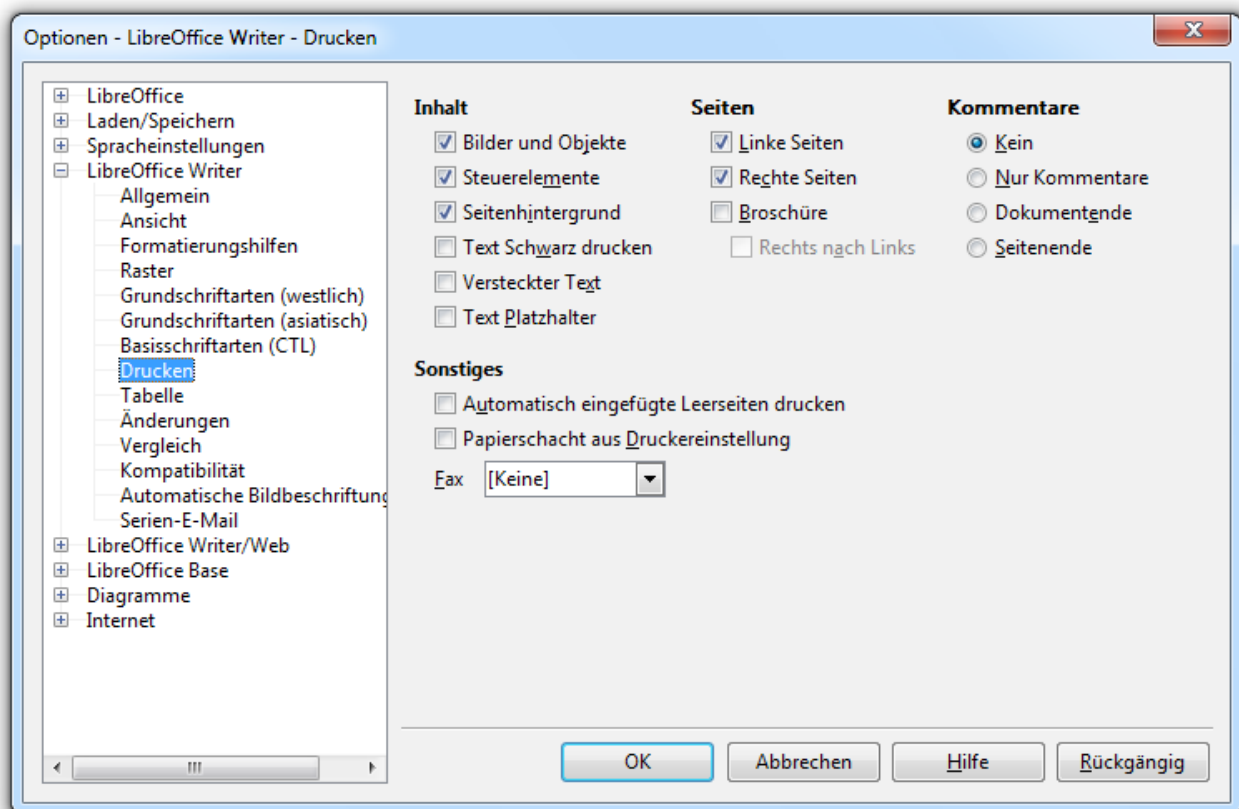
Optionen - LibreOffice Writer - Drucken

LibreOffice
Laden/Speichern
Spracheinstellungen
LibreOffice Writer
Allgemein
Ansicht
Formatierungshilfen
Raster
Grundschriftarten (westlich)
Grundschriftarten (asiatisch)
Basisschriftarten (CTL)
Drucken
Tabelle
Änderungen
Vergleich
Kompatibilität
Automatische Bildbeschriftung
Serien-E-Mail
LibreOffice Writer/Web
LibreOffice Base
Diagramme
Internet

Inhalt
Bilder und Objekte
Steuerelemente
Seitenhintergrund
Text Schwarz drucken
Versteckter Text
Text Platzhalter

Seiten
Linke Seiten
Rechte Seiten
Broschüre
Rechts nach Links

Kommentare
Kein
Nur Kommentare
Dokumentende
Seitenende

Sonstiges
Automatisch eingefügte Leerseiten drucken
Papierschacht aus Druckereinstellung
Fax [Keine]

OK
Abbrechen
Hilfe
Rückgängig